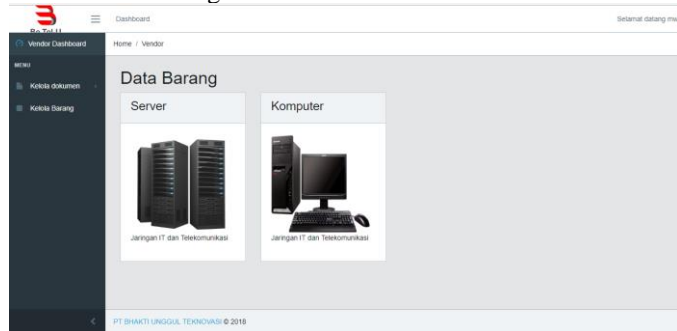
Dashboard

Selamat datang ma

Vendor Dashboard

MENU

Kelola dokumen

Kelola Barang

Home / Vendor

Data Barang

Server

Jaringan IT dan Telekomunikasi

Komputer

Jaringan IT dan Telekomunikasi

PT BHAKTI UNGGUL TEKNOVASI © 2018